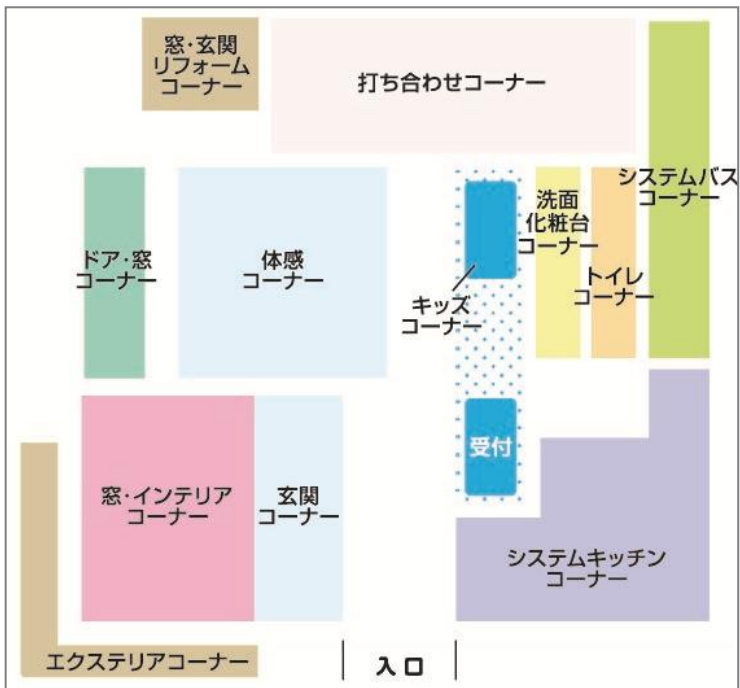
窓·玄関
リフォーム
コーナー

打ち合わせコーナー

システムバス
コーナー

洗面
化粧台
コーナー

トイレ
コーナー

ドア·窓
コーナー

体感
コーナー

キッズ
コーナー

受付

窓·インテリア
コーナー

玄関
コーナー

システムキッチン
コーナー

エクステリアコーナー

入口